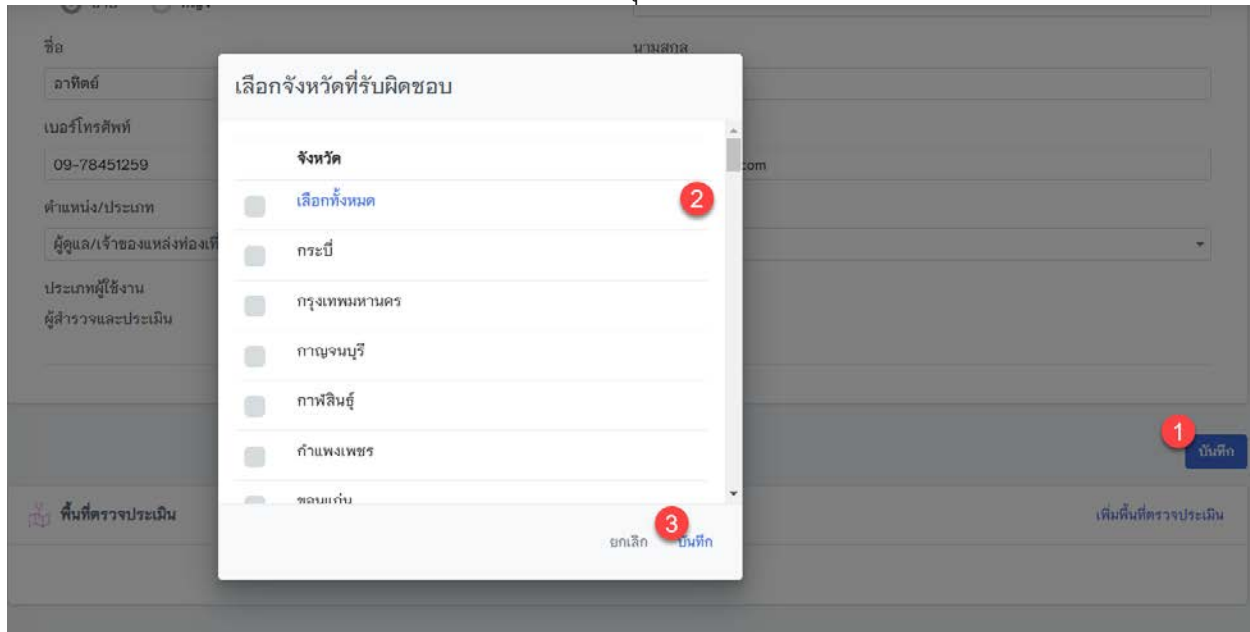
ชื่อ

อาทิตย์

เบอร์โทรศัพท์

09-78451259

ตำแหน่ง/ประเภท

ผู้ดูแล/เจ้าของแหล่งท่องเที่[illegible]

ประเภทผู้ใช้งาน

ผู้สำรวจและประเมิน

นามสกุล

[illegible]com

เลือกจังหวัดที่รับผิดชอบ

| | จังหวัด |
|---|---|
| | เลือกทั้งหมด |
| | กระบี่ |
| | กรุงเทพมหานคร |
| | กาญจนบุรี |
| | กาฬสินธุ์ |
| | กำแพงเพชร |
| | ขอนแก่น |

2

1

บันทึก

พื้นที่ตรวจประเมิน

3

ยกเลิก บันทึก

เพิ่มพื้นที่ตรวจประเมิน